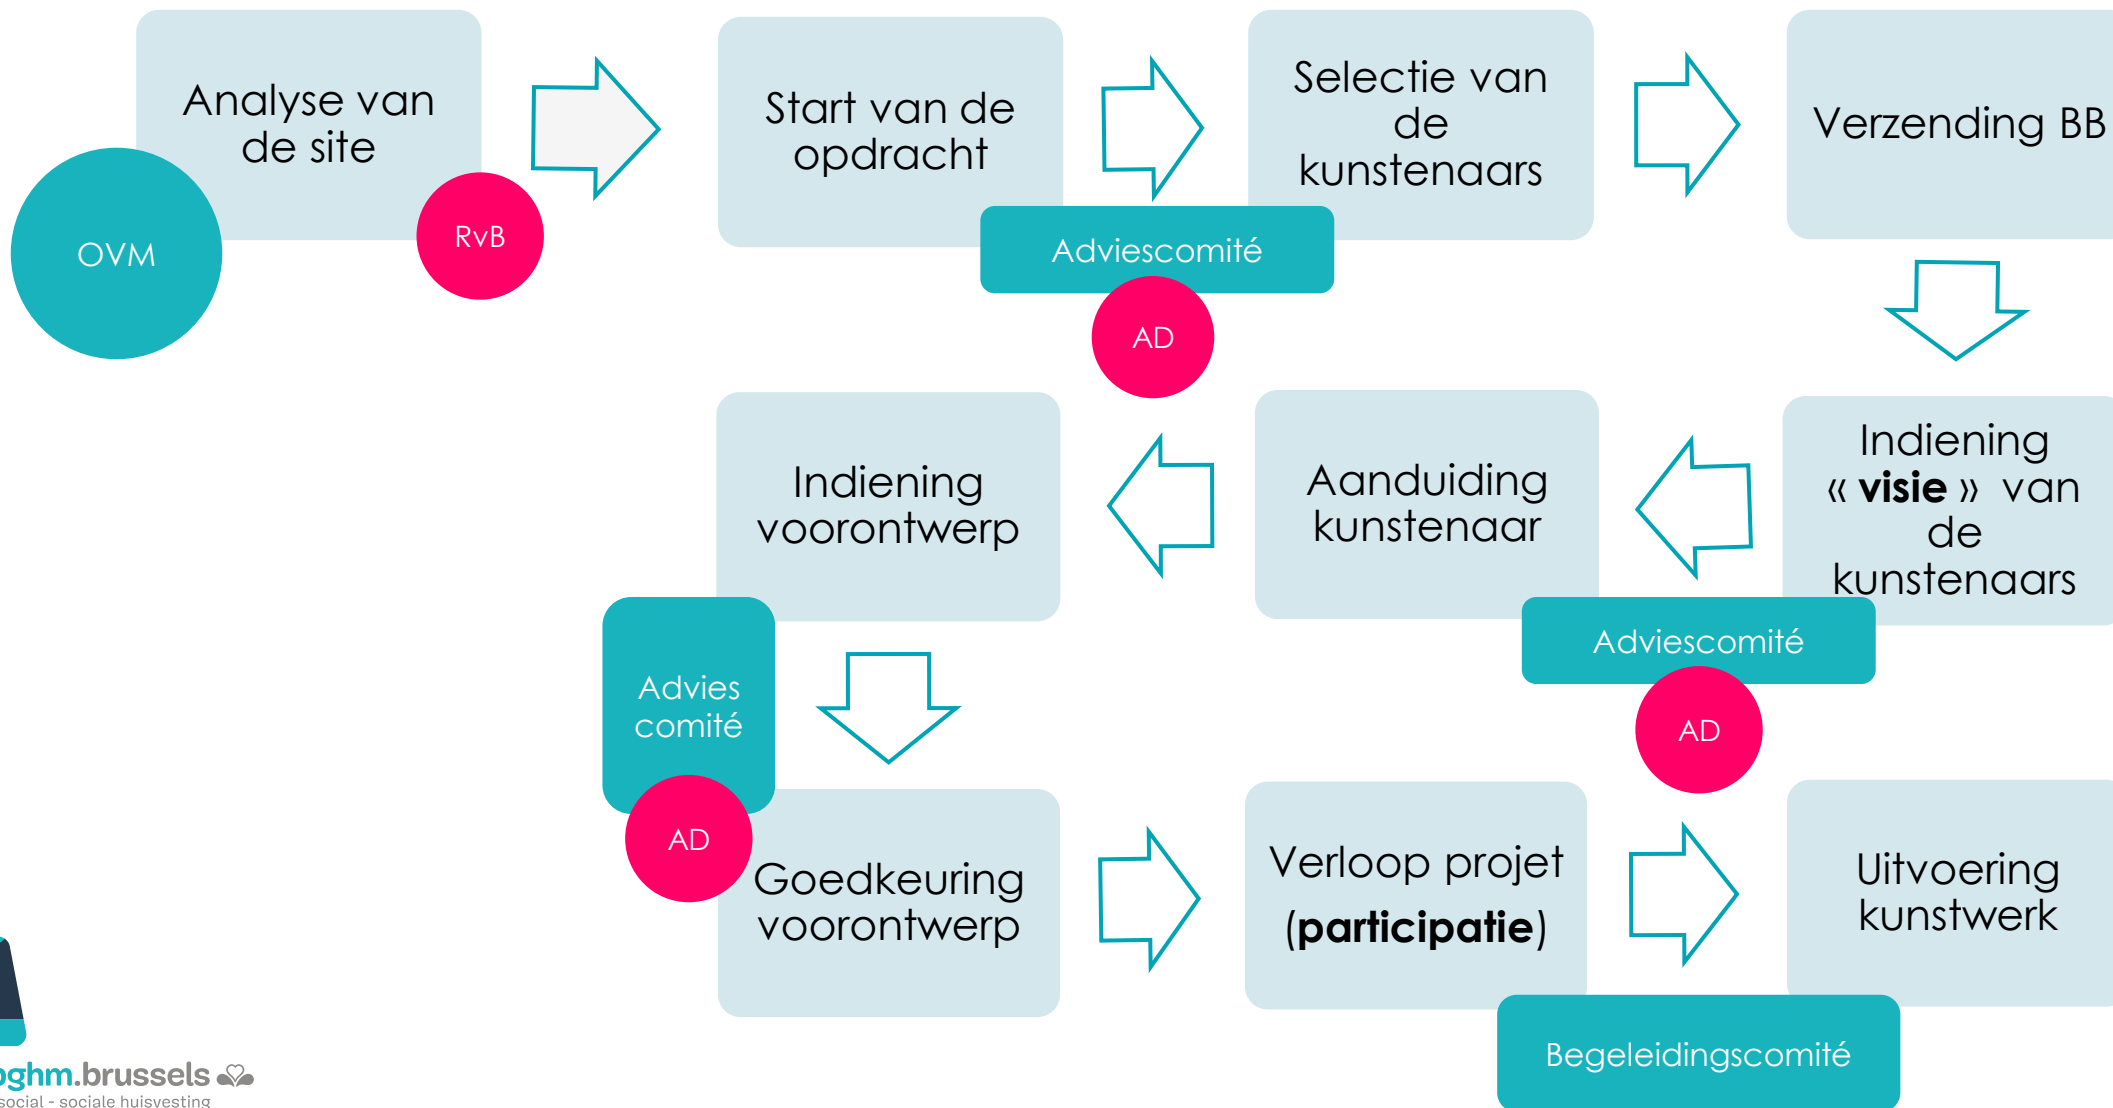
Analyse van de site

OVM

RvB

Start van de opdracht

Adviescomité

AD

Selectie van de kunstenaars

Verzending BB

Indiening « **visie** » van de kunstenaars

Aanduiding kunstenaar

Adviescomité

AD

Indiening voorontwerp

Advies comité

AD

Goedkeuring voorontwerp

Verloop projet (**participatie**)

Uitvoering kunstwerk

Begeleidingscomité

oghm.brussels

social - sociale huisvesting